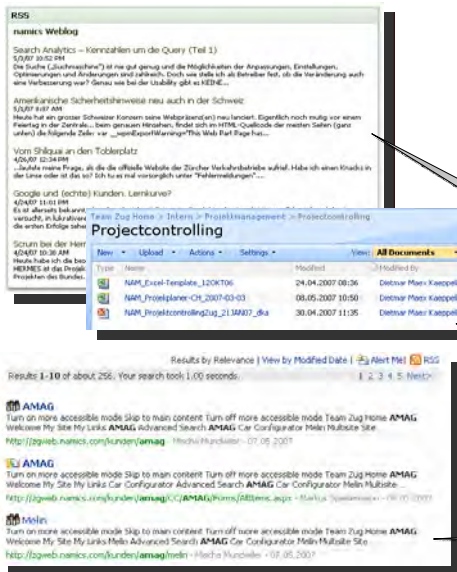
RSS

namics Weblog

Search Analytics – Kennzahlen um die Query (Teil 1)
5/5/07 10:52 PM
Die Suche („Suchmaschine") ist nie gut genug und die Möglichkeiten der Anpassungen, Einstellungen, Optimierungen und Änderungen sind zahlreich. Doch wie stelle ich als Betreiber fest, ob die Veränderung auch eine Verbesserung war? Genau wie bei der Usability gibt es KEINE...

Amerikanische Sicherheitshinweise neu auch in der Schweiz
5/5/07 9:07 AM
Heute hat ein grosser Schweizer Konzern seine Webpräsenz(en) neu lanciert. Eigentlich noch mutig vor einem Feiertag in der Zentrale... beim genauen Hinsehen, findet sich im HTML-Quellcode der meisten Seiten (ganz unten) die folgende Zeile: var __spanExportWarning="This Web Part Page has...

Vom Shilquai an den Toblerplatz
4/26/07 12:34 PM
...Jaufale meine Frage, ob die die offizielle Website der Zürcher Verkehrsbetriebe aufrief. Habe ich einen Knacks in die Linse oder ist das so? Ich tu es mal vorsorglich unter "Fehlermeldungen"...

Google und (echte) Kunden. Lernkurve?
4/24/07 11:01 PM
Es ist allerseits bekannt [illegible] versucht, in lukrativen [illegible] die ersten Erfolge schon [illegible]

Scrum bei der Herme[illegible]
4/24/07 10:36 AM
Heute habe ich die bes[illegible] HERMES at das Projekt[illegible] Projekten des Bundes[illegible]

Team Zug Home > Intern > Projektmanagement > Projectcontrolling
Projectcontrolling
New • Upload • Actions • Settings • View: All Documents
Type Name Modified Modified By
NAM_Excel-Template_120KT06 24.04.2007 08:36 Dietmar Maex Kaeppel
NAM_Projektplaner-CH_2007-03-03 08.05.2007 10:50 Dietmar Maex Kaeppel
NAM_ProjektcontrollingZug_213AI07_dka 30.04.2007 11:35 Dietmar Maex Kaeppel

Results by Relevance | View by Modified Date | Alert Me! | RSS
Results 1-10 of about 256. Your search took 1.00 seconds. 1 2 3 4 5 Next>

AMAG
Turn on more accessible mode Skip to main content Turn off more accessible mode Team Zug Home AMAG Welcome My Site My Links AMAG Advanced Search AMAG Car Configurator Melin Multisite Site
http://zgweb.namics.com/kunden/amag - Mischa Hundwiler - 07.05.2007

AMAG
Turn on more accessible mode Skip to main content Turn off more accessible mode Team Zug Home AMAG Welcome My Site My Links AMAG Advanced Search AMAG Car Configurator Melin Multisite ...
http://zgweb.namics.com/kunden/amag/CC/AMAG/Forms/AllItems.aspx - Markus Spielmann - 08.05.2007

Melin
Turn on more accessible mode Skip to main content Turn off more accessible mode Team Zug Home AMAG Welcome My Site My Links Melin Advanced Search AMAG Car Configurator Melin Multisite Site
http://zgweb.namics.com/kunden/amag/melin - Mischa Hundwiler - 07.05.2007